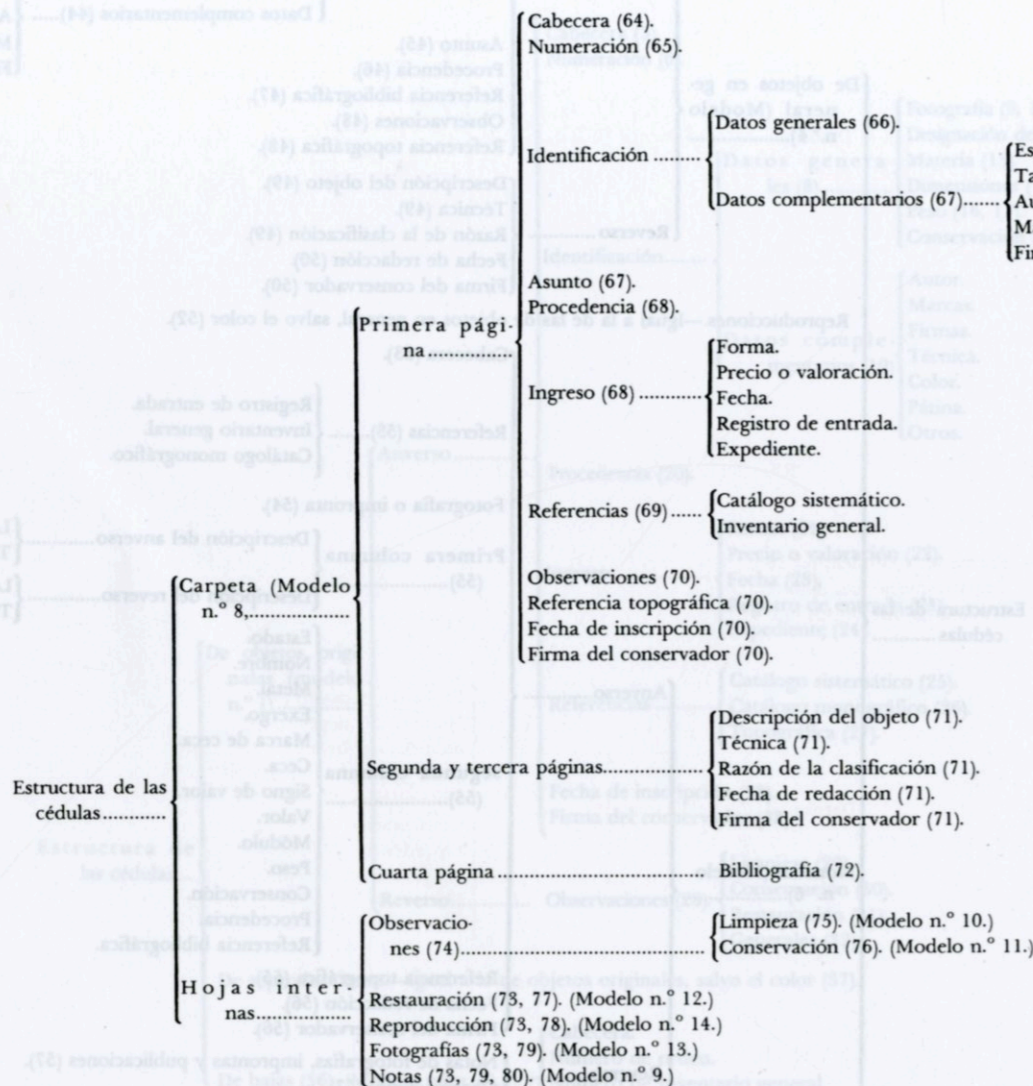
Cabecera (64).
Numeración (65).

Identificación .........
Datos generales (66).
Datos complementarios (67).......
Es
Ta
Au
M
Fi

Asunto (67).
Procedencia (68).

Primera página..............

Ingreso (68) ............
Forma.
Precio o valoración.
Fecha.
Registro de entrada.
Expediente.

Referencias (69) ......
Catálogo sistemático.
Inventario general.

Carpeta (Modelo n.º 8,...................

Observaciones (70).
Referencia topográfica (70).
Fecha de inscripción (70).
Firma del conservador (70).

Segunda y tercera páginas....................
Descripción del objeto (71).
Técnica (71).
Razón de la clasificación (71).
Fecha de redacción (71).
Firma del conservador (71).

Estructura de las cédulas............

Cuarta página ................................................ Bibliografía (72).

Hojas internas.................
Observaciones (74)............................................
Limpieza (75). (Modelo n.º 10.)
Conservación (76). (Modelo n.º 11.)
Restauración (73, 77). (Modelo n.º 12.)
Reproducción (73, 78). (Modelo n.º 14.)
Fotografías (73, 79). (Modelo n.º 13.)
Notas (73, 79, 80). (Modelo n.º 9.)